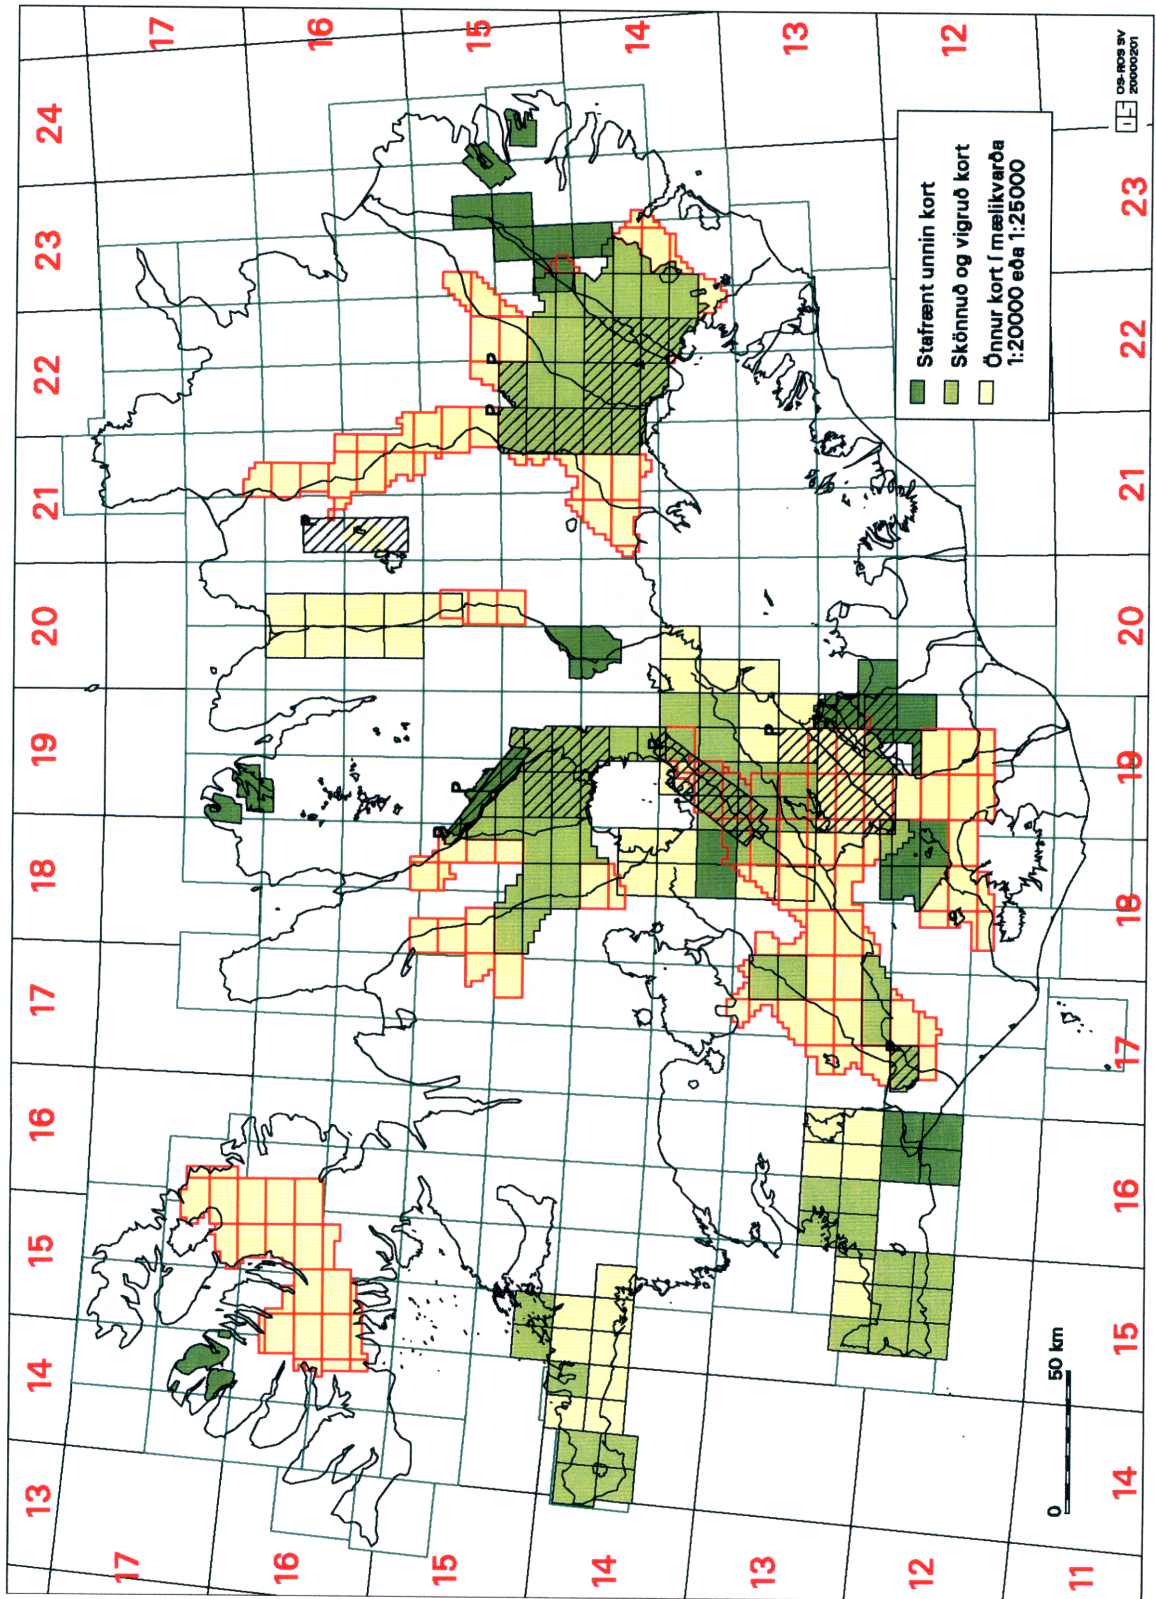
17
16
15
14
13
12

24
23
22
21
20
19
18
17
16
15
14
13

Stafrænt unnin kort
Skönnuð og vigruð kort
Önnur kort í mælikvarða 1:20000 eða 1:25000

DS-ROS SV 20000201

23
22
21
20
19
18
17
16
15
14

17
16
15
14
13
12
11

0
50 km